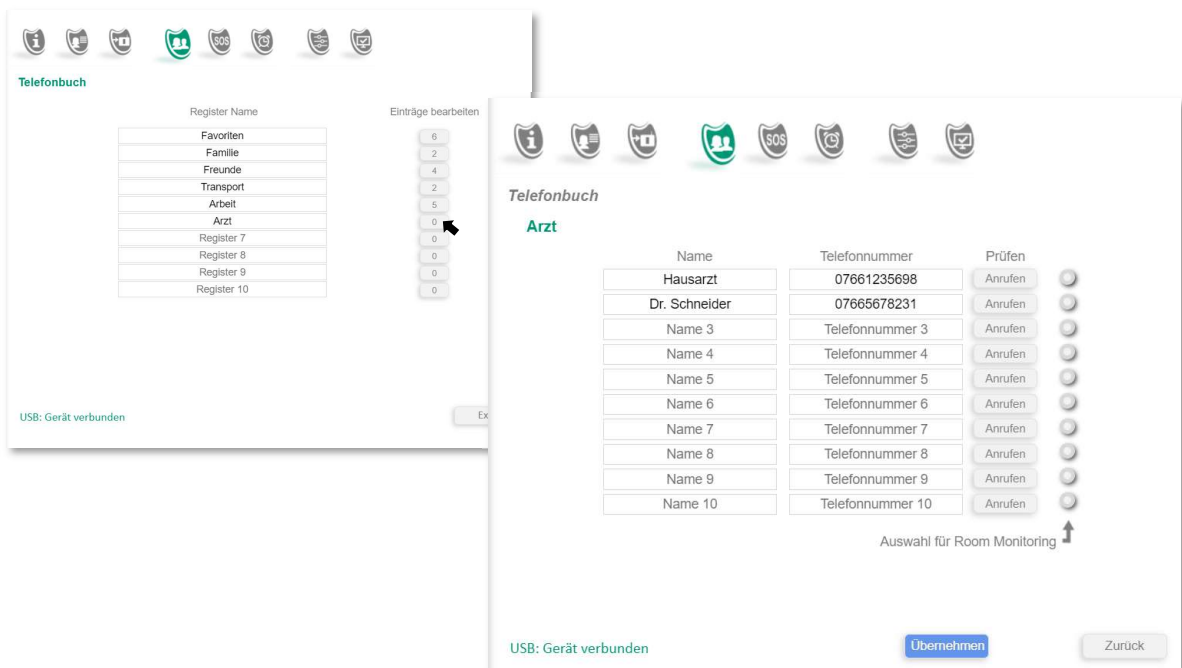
SOS

Telefonbuch

| Register Name | Einträge bearbeiten |
|---|---|
| Favoriten | 6 |
| Familie | 2 |
| Freunde | 4 |
| Transport | 2 |
| Arbeit | 5 |
| Arzt | 0 |
| Register 7 | 0 |
| Register 8 | 0 |
| Register 9 | 0 |
| Register 10 | 0 |

USB: Gerät verbunden

Ex

SOS

Telefonbuch

Arzt

| Name | Telefonnummer | Prüfen |
|---|---|---|
| Hausarzt | 07661235698 | Anrufen |
| Dr. Schneider | 07665678231 | Anrufen |
| Name 3 | Telefonnummer 3 | Anrufen |
| Name 4 | Telefonnummer 4 | Anrufen |
| Name 5 | Telefonnummer 5 | Anrufen |
| Name 6 | Telefonnummer 6 | Anrufen |
| Name 7 | Telefonnummer 7 | Anrufen |
| Name 8 | Telefonnummer 8 | Anrufen |
| Name 9 | Telefonnummer 9 | Anrufen |
| Name 10 | Telefonnummer 10 | Anrufen |

Auswahl für Room Monitoring

USB: Gerät verbunden

Übernehmen

Zurück